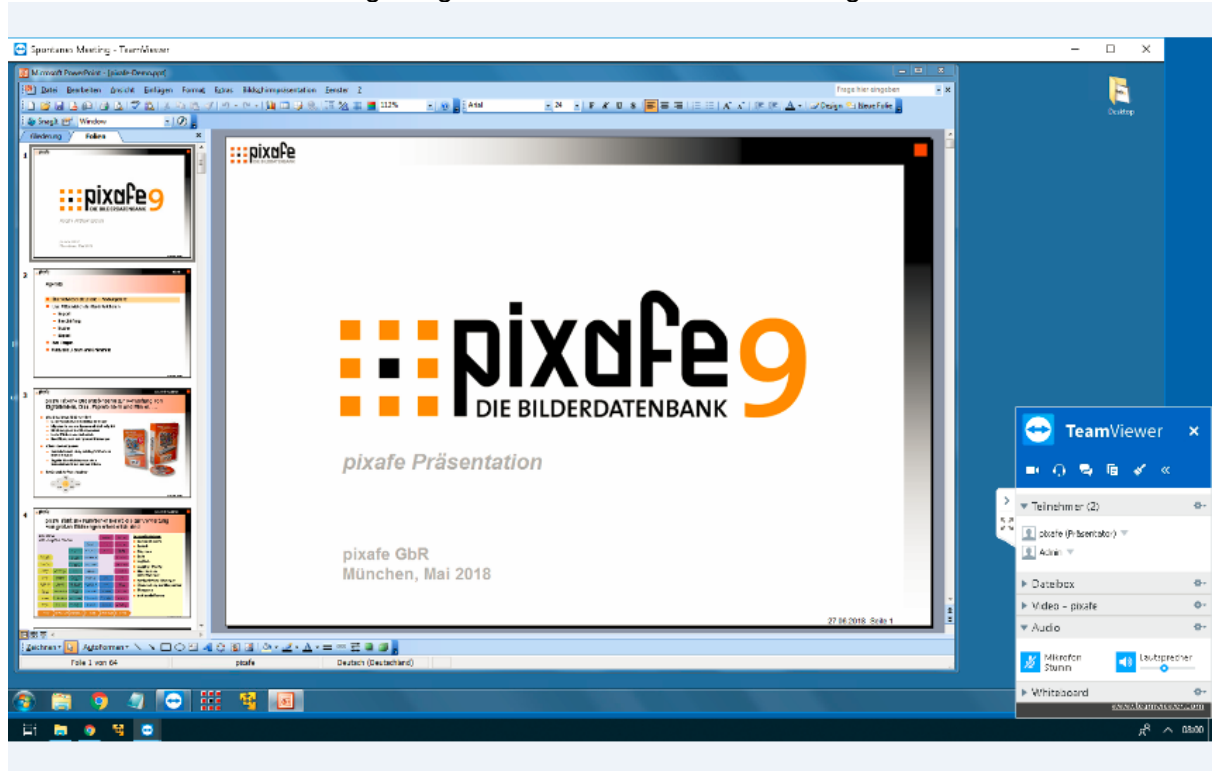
Spontanes Meeting - TeamViewer

Microsoft PowerPoint - [pixafe-Demoppt]

Datei Bearbeiten Ansicht Einfügen Format Extras Bildschirmpräsentation Fenster ?

Frage hier eingeben

112%

Arial

24

Design Neue Folie

Snagit Window

Gliederung Folien

pixafe

pixafe 9
DIE BILDERDATENBANK

pixafe Präsentation

pixafe GbR
München, Mai 2018

27.06.2018 Folie 1

Zeichnen AutoFormen

Folie 1 von 64 pixafe Deutsch (Deutschland)

Desktop

TeamViewer

Teilnehmer (2)

pixafe (Präsentator)

Admin

Dateibox

Video - pixafe

Audio

Mikrofon Stumm

Lautsprecher

Whiteboard

www.teamviewer.com

08:00